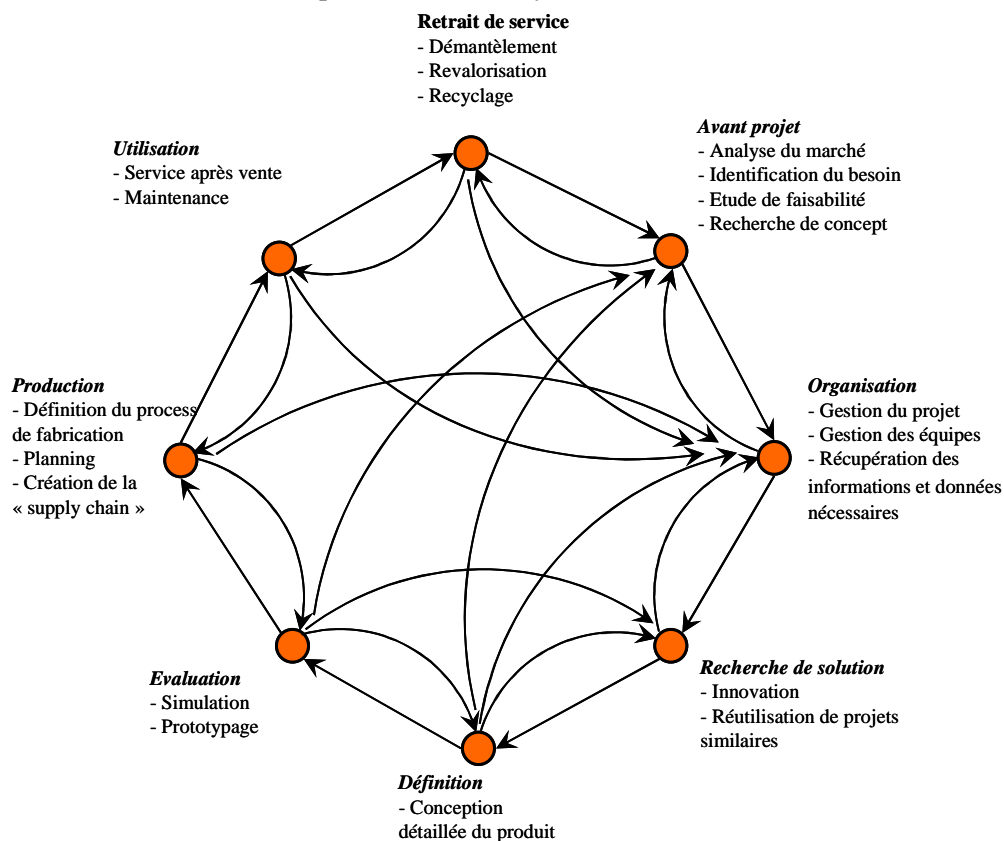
**Retrait de service**
- Démantèlement
- Revalorisation
- Recyclage

***Avant projet***
- Analyse du marché
- Identification du besoin
- Etude de faisabilité
- Recherche de concept

***Utilisation***
- Service après vente
- Maintenance

***Organisation***
- Gestion du projet
- Gestion des équipes
- Récupération des informations et données nécessaires

***Production***
- Définition du process de fabrication
- Planning
- Création de la « supply chain »

***Recherche de solution***
- Innovation
- Réutilisation de projets similaires

***Evaluation***
- Simulation
- Prototypage

***Définition***
- Conception détaillée du produit